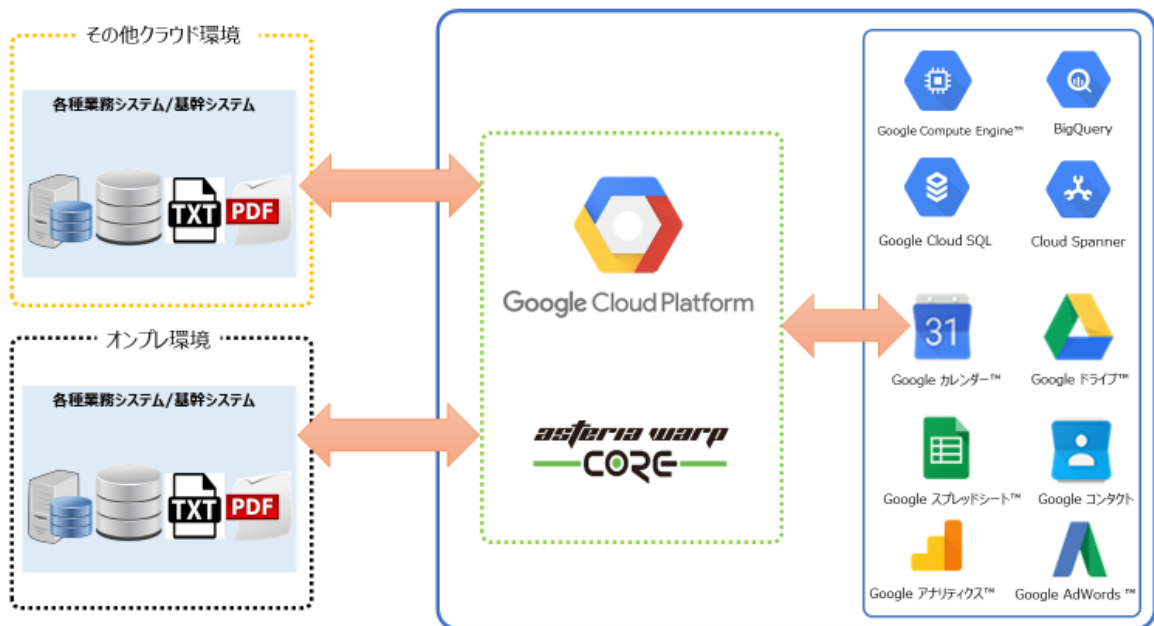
その他クラウド環境

各種業務システム/基幹システム

TXT PDF

オンプレ環境

各種業務システム/基幹システム

TXT PDF

Google Cloud Platform

asteria warp
CORE

Google Compute Engine™

BigQuery

Google Cloud SQL

Cloud Spanner

31

Google カレンダー™

Google ドライブ™

Google スプレッドシート™

Google コンタクト

Google アナリティクス™

Google AdWords ™